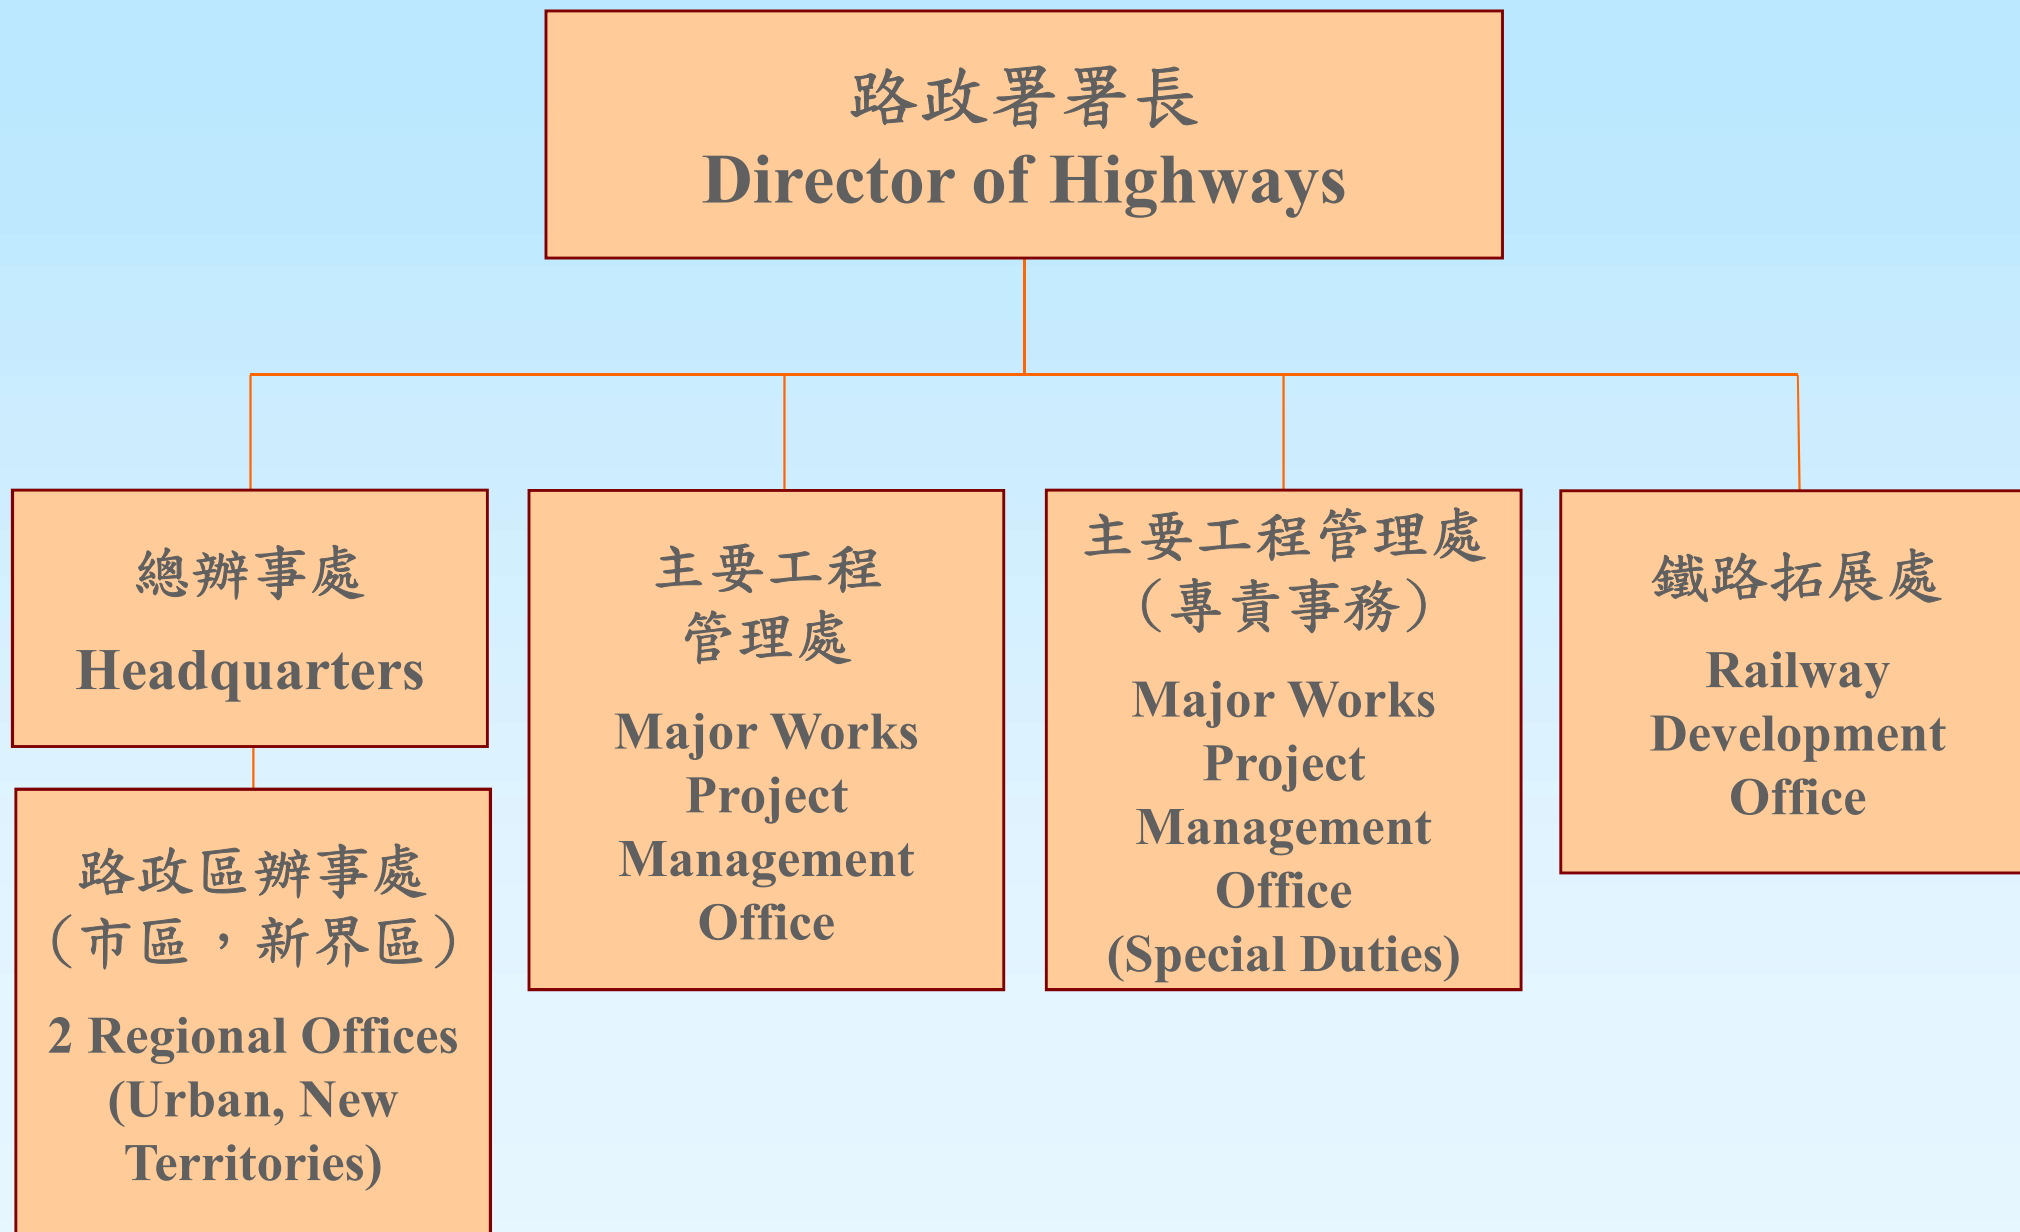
路政署署長
Director of Highways

總辦事處
Headquarters

路政區辦事處（市區，新界區）
2 Regional Offices (Urban, New Territories)

主要工程管理處
Major Works Project Management Office

主要工程管理處（專責事務）
Major Works Project Management Office (Special Duties)

鐵路拓展處
Railway Development Office